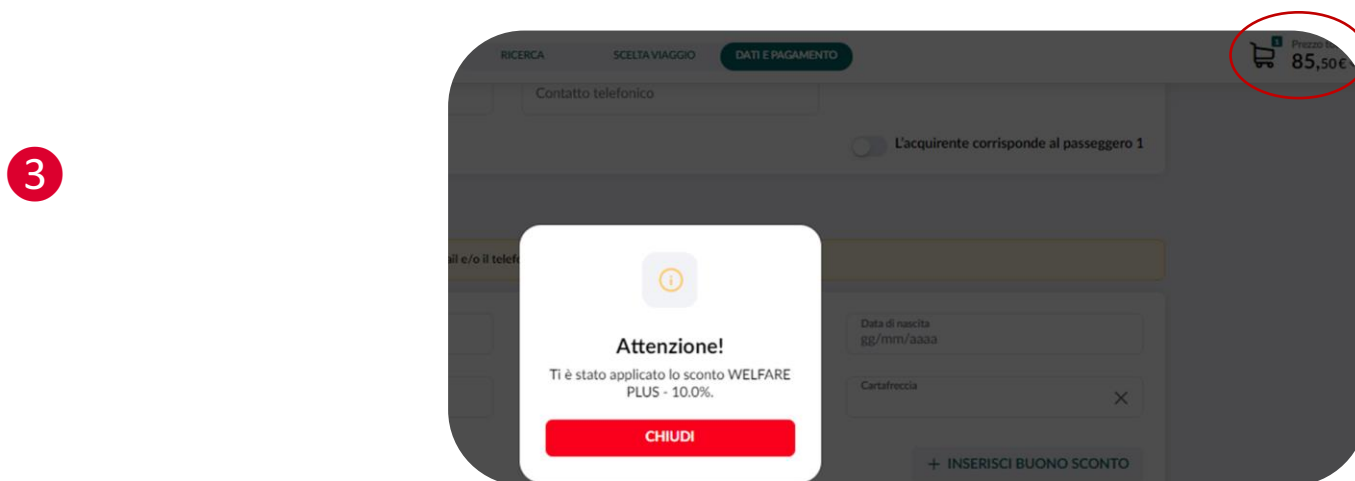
3

RICERCA SCELTA VIAGGIO DATI E PAGAMENTO

1 Prezzo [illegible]
85,50€

Contatto telefonico

L'acquirente corrisponde al passeggero 1

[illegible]ail e/o il telef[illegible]

Data di nascita
gg/mm/aaaa

Cartafreccia

Attenzione!

Ti è stato applicato lo sconto WELFARE PLUS - 10.0%.

CHIUDI

+ INSERISCI BUONO SCONTO